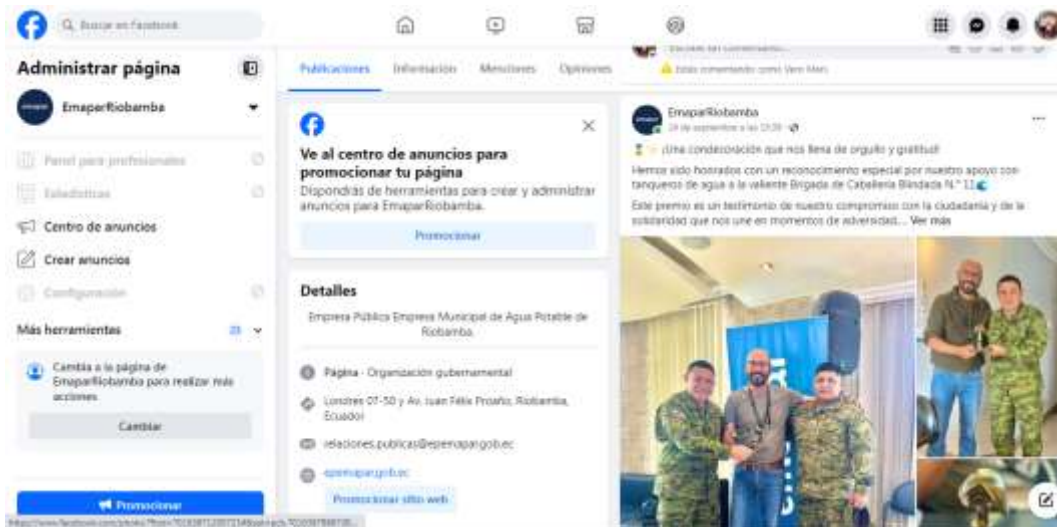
Buscar en Facebook

Administrar página

EmaparRiobamba

Panel para profesionales

Estadísticas

Centro de anuncios

Crear anuncios

Configuración

Más herramientas

Cambia a la página de EmaparRiobamba para realizar más acciones

Cambiar

Promocionar

Publicaciones Información Menciones Opiniones

Escribe un comentario...

Estás comentando como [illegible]

Ve al centro de anuncios para promocionar tu página

Dispondrás de herramientas para crear y administrar anuncios para EmaparRiobamba.

Promocionar

Detalles

Empresa Pública Empresa Municipal de Agua Potable de Riobamba.

Página · Organización gubernamental

Londres 07-50 y Av. Juan Félix Proaño, Riobamba, Ecuador

relaciones.publicas@epemapar.gob.ec

epemapar.gob.ec

Promocionar sitio web

EmaparRiobamba

28 de septiembre a las 13:28 ·

¡Una condecoración que nos llena de orgullo y gratitud!

Hemos sido honrados con un reconocimiento especial por nuestro apoyo con tanqueros de agua a la valiente Brigada de Caballería Blindada N.° 11

Este premio es un testimonio de nuestro compromiso con la ciudadanía y de la solidaridad que nos une en momentos de adversidad... Ver más

https://www.facebook.com/photo/?fbid=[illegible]